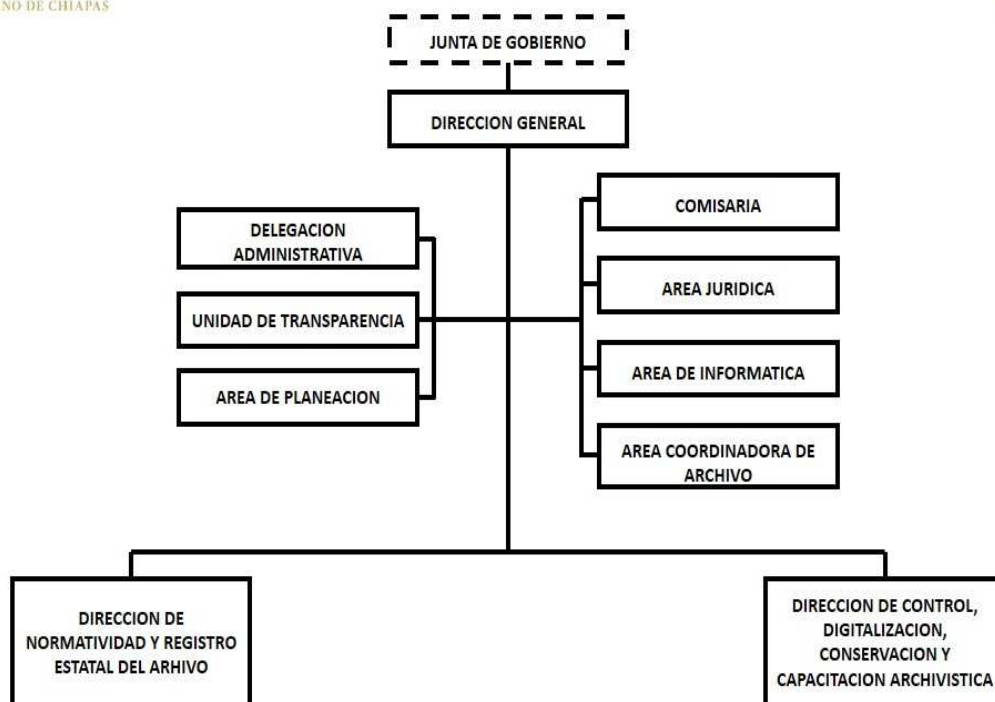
NO DE CHIAPAS

JUNTA DE GOBIERNO

DIRECCION GENERAL

DELEGACION ADMINISTRATIVA

UNIDAD DE TRANSPARENCIA

AREA DE PLANEACION

COMISARIA

AREA JURIDICA

AREA DE INFORMATICA

AREA COORDINADORA DE ARCHIVO

DIRECCION DE NORMATIVIDAD Y REGISTRO ESTATAL DEL ARHIVO

DIRECCION DE CONTROL, DIGITALIZACION, CONSERVACION Y CAPACITACION ARCHIVISTICA